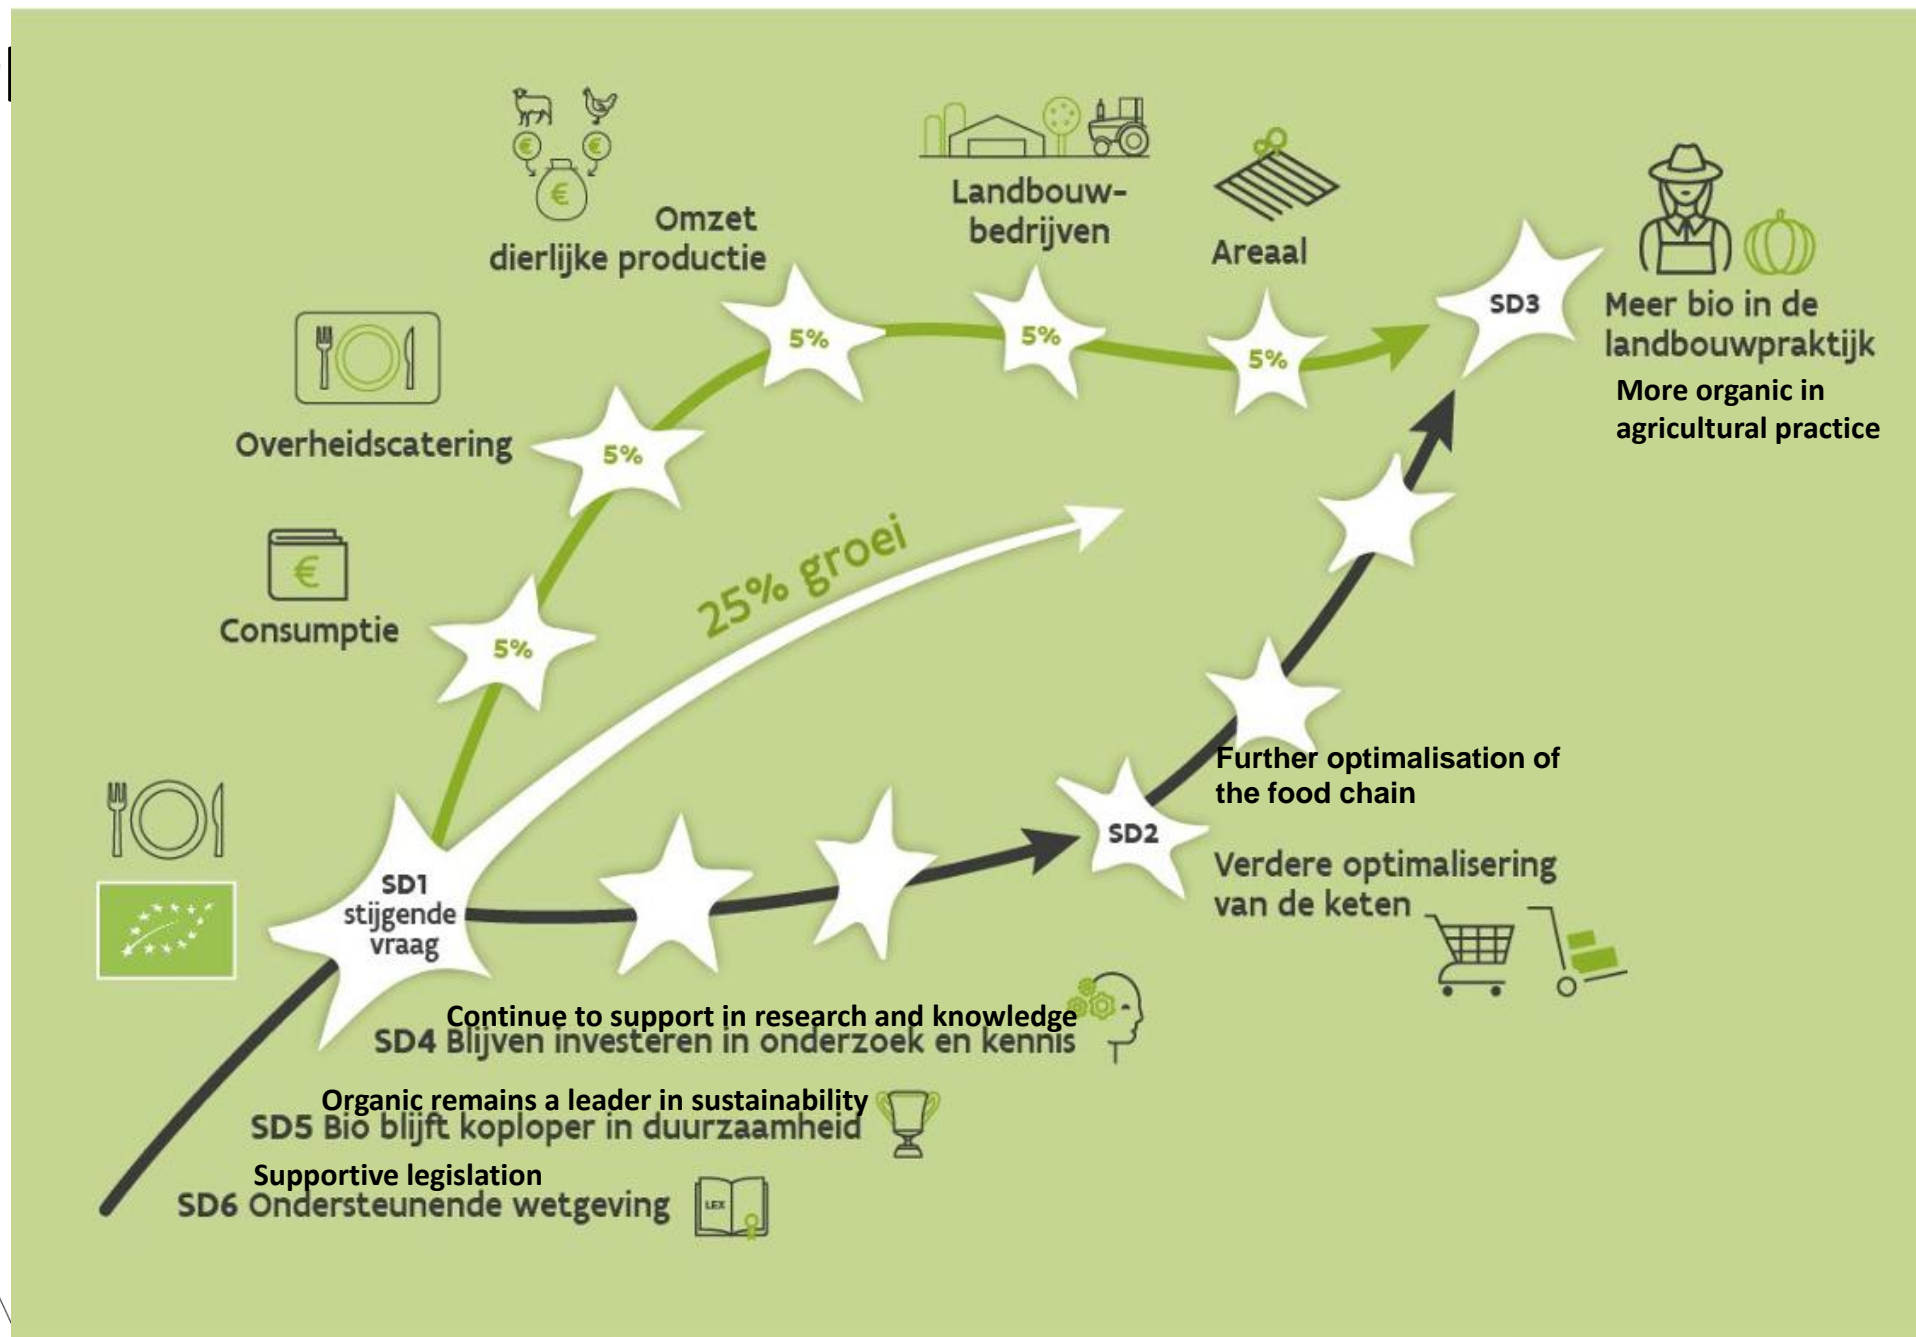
Omzet dierlijke productie

Landbouwbedrijven

Areaal

SD3

Meer bio in de landbouwpraktijk

More organic in agricultural practice

Overheidscatering

5%

5%

5%

5%

5%

Consumptie

5%

25% groei

SD1 stijgende vraag

SD2

Further optimalisation of the food chain

Verdere optimalisering van de keten

Continue to support in research and knowledge
SD4 Blijven investeren in onderzoek en kennis

Organic remains a leader in sustainability
SD5 Bio blijft koploper in duurzaamheid

Supportive legislation
SD6 Ondersteunende wetgeving

LEX